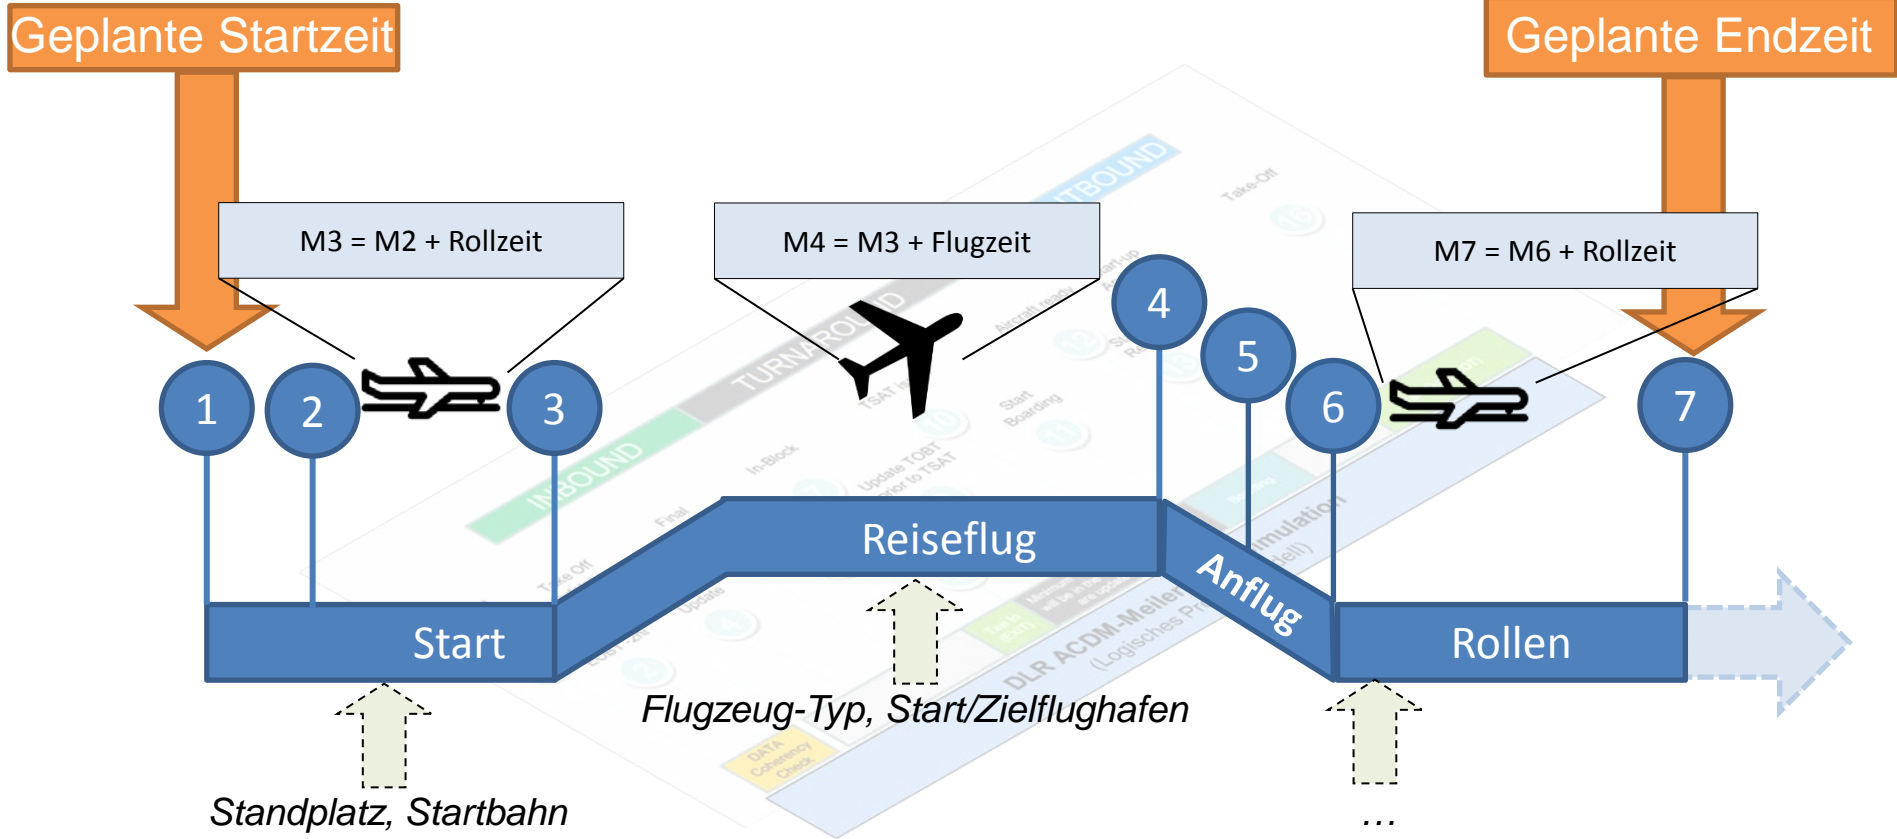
Geplante Startzeit

Geplante Endzeit

M3 = M2 + Rollzeit

M4 = M3 + Flugzeit

M7 = M6 + Rollzeit

1

2

3

4

5

6

7

Reiseflug

Anflug

Start

Rollen

Flugzeug-Typ, Start/Zielflughafen

Standplatz, Startbahn

…